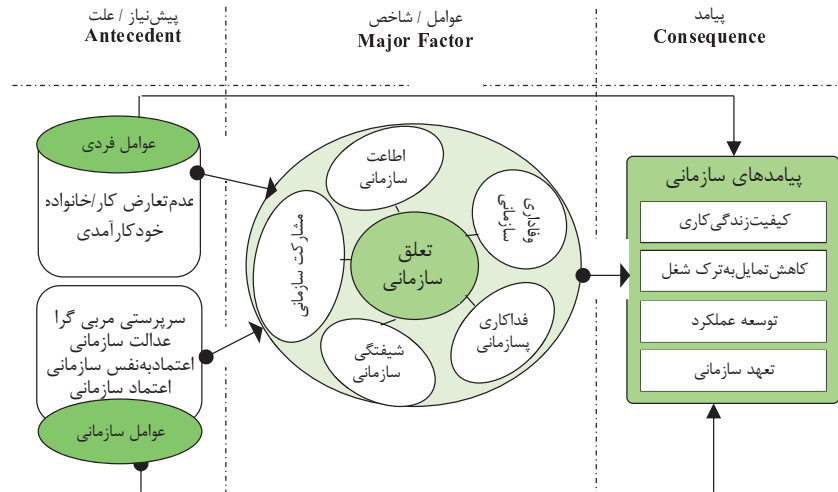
پیش‌نیاز / علت
Antecedent

عوامل / شاخص
Major Factor

پیامد
Consequence

عوامل فردی

عدم‌تعارض کار/خانواده
خودکارآمدی

سرپرستی مربی گرا
عدالت سازمانی
اعتمادبه‌نفس سازمانی
اعتماد سازمانی

عوامل سازمانی

اطاعت سازمانی

وفاداری سازمانی

مشارکت سازمانی

تعلق سازمانی

فداکاری پسازمانی

شیفتگی سازمانی

پیامدهای سازمانی

کیفیت‌زندگی‌کاری

کاهش‌تمایل‌به‌ترک شغل

توسعه عملکرد

تعهد سازمانی